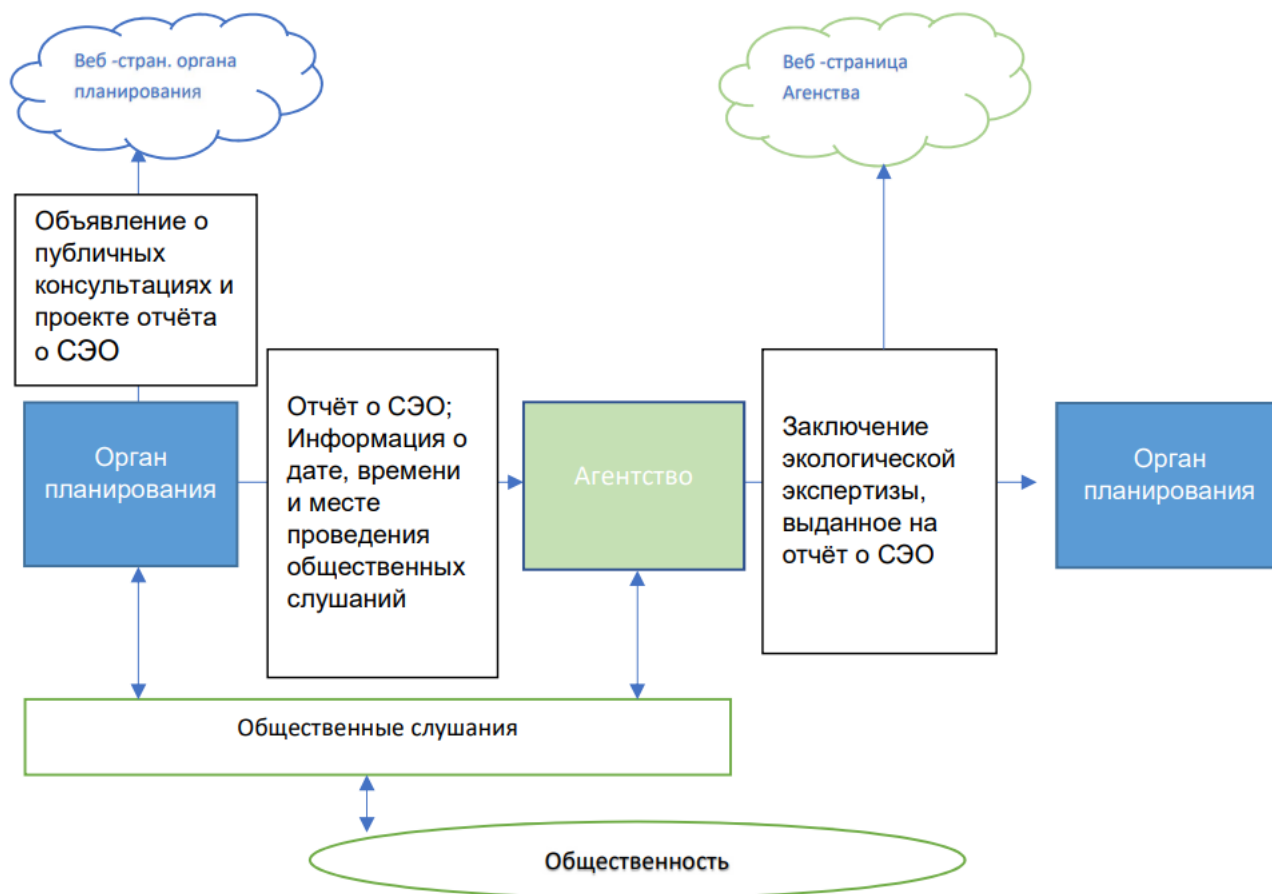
Веб -стран. органа планирования

Веб -страница Агенства

Объявление о публичных консультациях и проекте отчёта о СЭО

Орган планирования

Отчёт о СЭО; Информация о дате, времени и месте проведения общественных слушаний

Агентство

Заключение экологической экспертизы, выданное на отчёт о СЭО

Орган планирования

Общественные слушания

Общественность